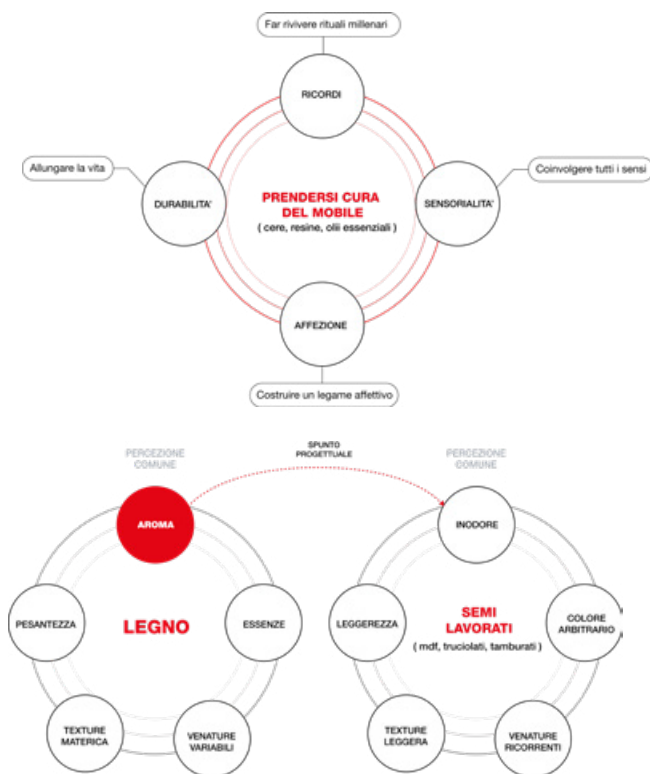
Far rivivere rituali millenari

RICORDI

Allungare la vita

DURABILITA'

PRENDERSI CURA DEL MOBILE
( cere, resine, olii essenziali )

SENSORIALITA'

Coinvolgere tutti i sensi

AFFEZIONE

Costruire un legame affettivo

PERCEZIONE COMUNE

SPUNTO PROGETTUALE

PERCEZIONE COMUNE

AROMA

PESANTEZZA

LEGNO

ESSENZE

TEXTURE MATERICA

VENATURE VARIABILI

INODORE

LEGGEREZZA

SEMI LAVORATI
( mdf, truciolati, tamburati )

COLORE ARBITRARIO

TEXTURE LEGGERA

VENATURE RICORRENTI